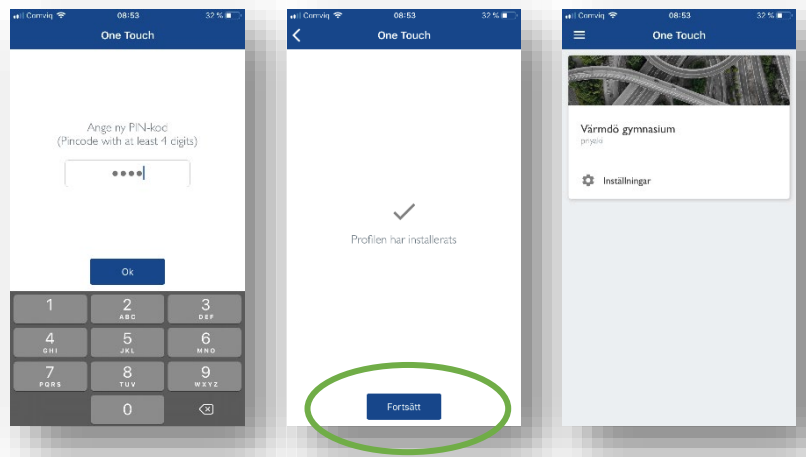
Comviq 08:53 32 %

One Touch

Ange ny PIN-kod
(Pincode with at least 4 digits)

••••

Ok

1
2 ABC
3 DEF
4 GHI
5 JKL
6 MNO
7 PQRS
8 TUV
9 WXYZ
0

Comviq 08:53 32 %

One Touch

Profilen har installerats

Fortsätt

Comviq 08:53 32 %

One Touch

Värmdö gymnasium

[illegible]

Inställningar